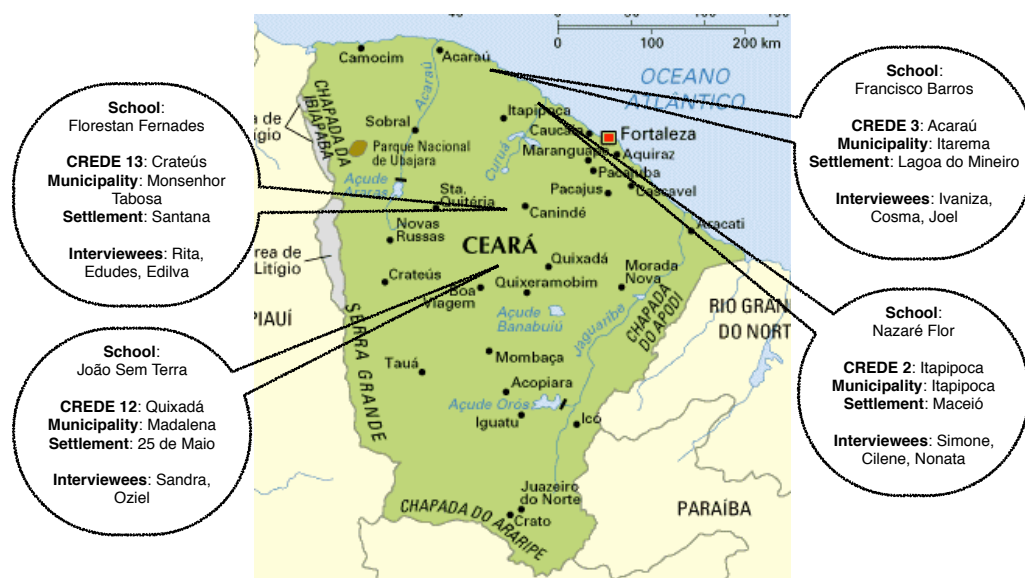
School: Florestan Fernades

CREDE 13: Crateús
Municipality: Monsenhor Tabosa
Settlement: Santana

Interviewees: Rita, Edudes, Edilva

School: João Sem Terra

CREDE 12: Quixadá
Municipality: Madalena
Settlement: 25 de Maio

Interviewees: Sandra, Oziel

0 100 200 km

OCEANO ATLÂNTICO

Camocim
Acaraú
Acaraú
CHAPADA DA IBIAPABA
rea de Litígio
Sobral
Parque Nacional de Ubajara
Itapipoca
Caucaia
Fortaleza
Maranguape
Aquiraz
Pacatuba
Curu
Açude Araras
Sta. Quitéria
Pacajus
Cascavel
Canindé
Novas Russas
Aracati
CEARÁ
rea de Litígio
Quixadá
Morada Nova
Crateús
Quixeramobim
Boa Viagem
PIAUÍ
Açude Banabuiú
CHAPADA DO APODI
RIO GRAN DO NORT
Jaguaribe
SERRA GRANDE
Tauá
Mombaça
Acopiara
Açude Orós
Icó
Iguatu
Juazeiro do Norte
Crato
CHAPADA DO ARARIPE
PARAÍBA

School: Francisco Barros

CREDE 3: Acaraú
Municipality: Itarema
Settlement: Lagoa do Mineiro

Interviewees: Ivaniza, Cosma, Joel

School: Nazaré Flor

CREDE 2: Itapipoca
Municipality: Itapipoca
Settlement: Maceió

Interviewees: Simone, Cilene, Nonata